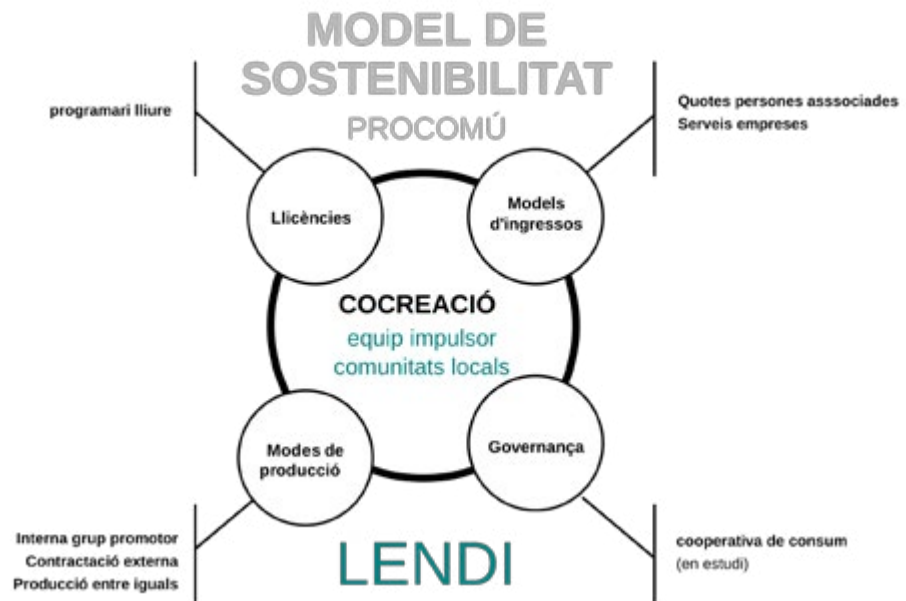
MODEL DE SOSTENIBILITAT
PROCOMÚ

programari lliure

Quotes persones asssociades
Serveis empreses

Llicències

Models d'ingressos

COCREACIÓ
equip impulsor
comunitats locals

Modes de producció

Governança

Interna grup promotor
Contractació externa
Producció entre iguals

LENDI

cooperativa de consum
(en estudi)